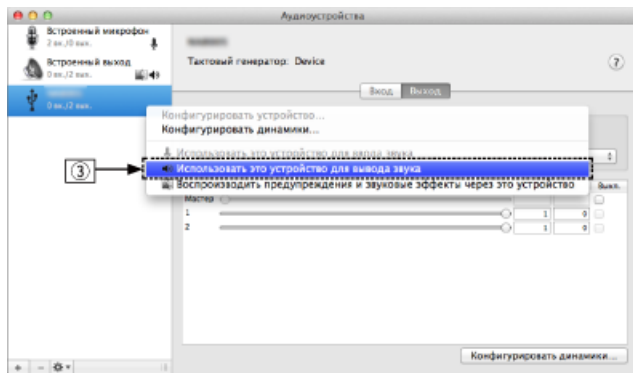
Аудиоустройства

Встроенный микрофон
2 вх./0 вых.

Встроенный выход
0 вх./2 вых.

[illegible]
0 вх./2 вых.

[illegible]

Тактовый генератор: Device

?

Вход Выход

Конфигурировать устройство...
Конфигурировать динамики...
Использовать это устройство для ввода звука
Использовать это устройство для вывода звука
Воспроизводить предупреждения и звуковые эффекты через это устройство

③

Выкл.

Мастер
1 1 0
2 1 0

Конфигурировать динамики...